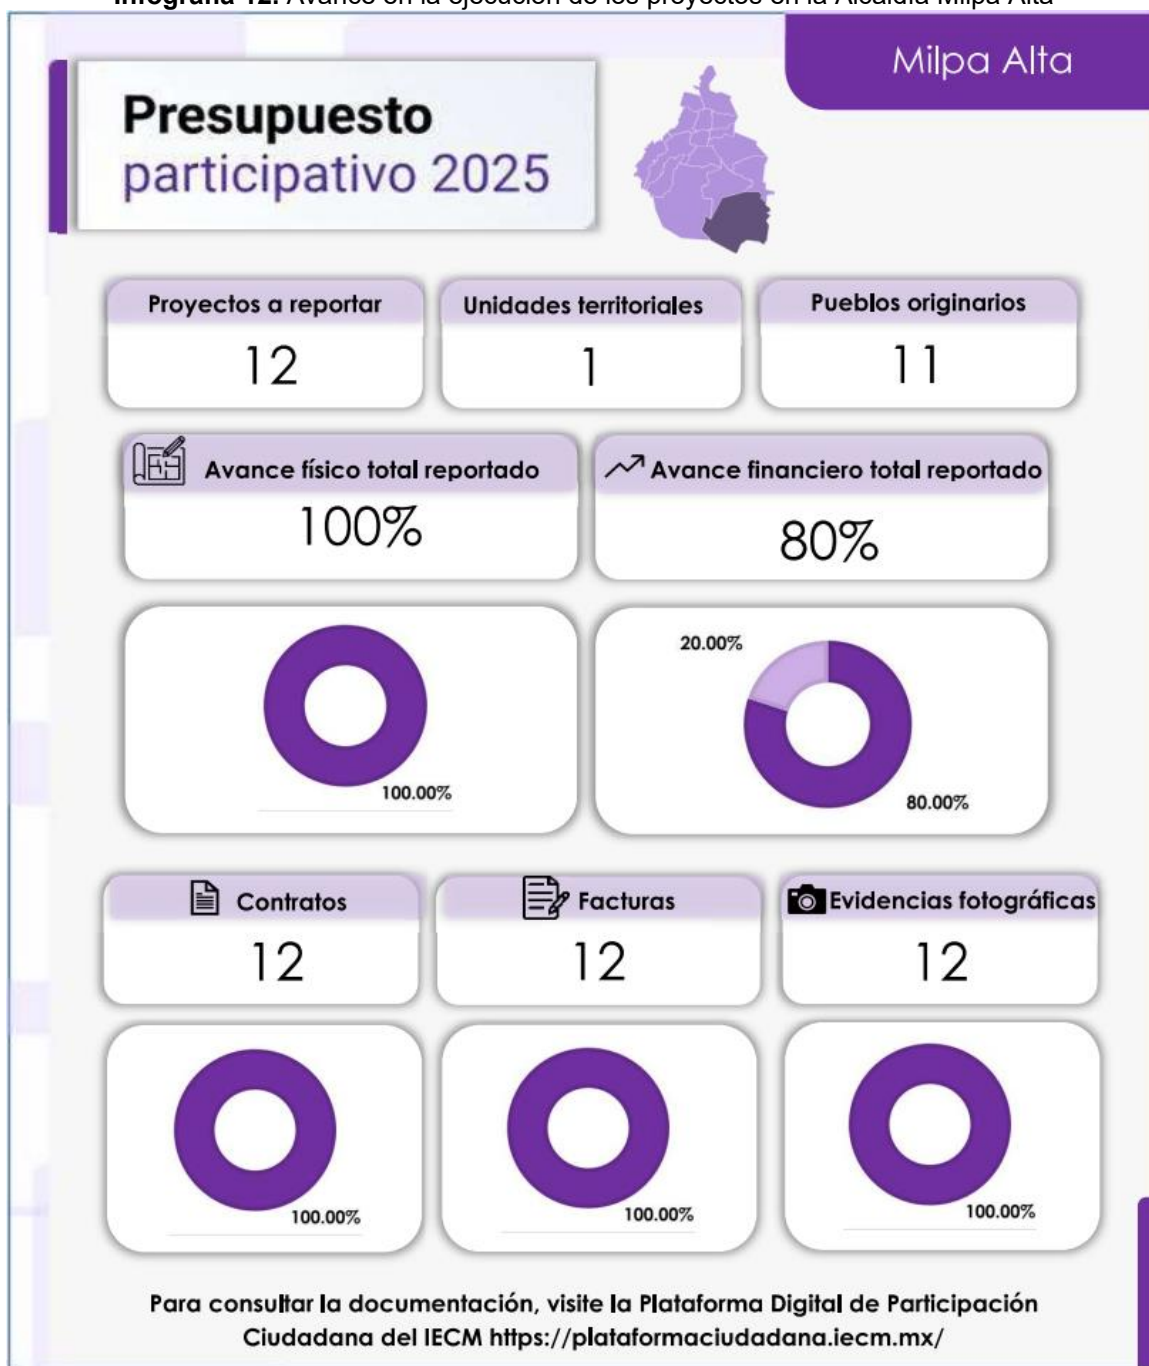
Infografía 12. Avance en la ejecución de los proyectos en la Alcaldía Milpa Alta

Milpa Alta

Presupuesto participativo 2025

Proyectos a reportar
12

Unidades territoriales
1

Pueblos originarios
11

Avance físico total reportado
100%

Avance financiero total reportado
80%

100.00%

20.00%
80.00%

Contratos
12

Facturas
12

Evidencias fotográficas
12

100.00%

100.00%

100.00%

Para consultar la documentación, visite la Plataforma Digital de Participación Ciudadana del IECM https://plataformaciudadana.iecm.mx/